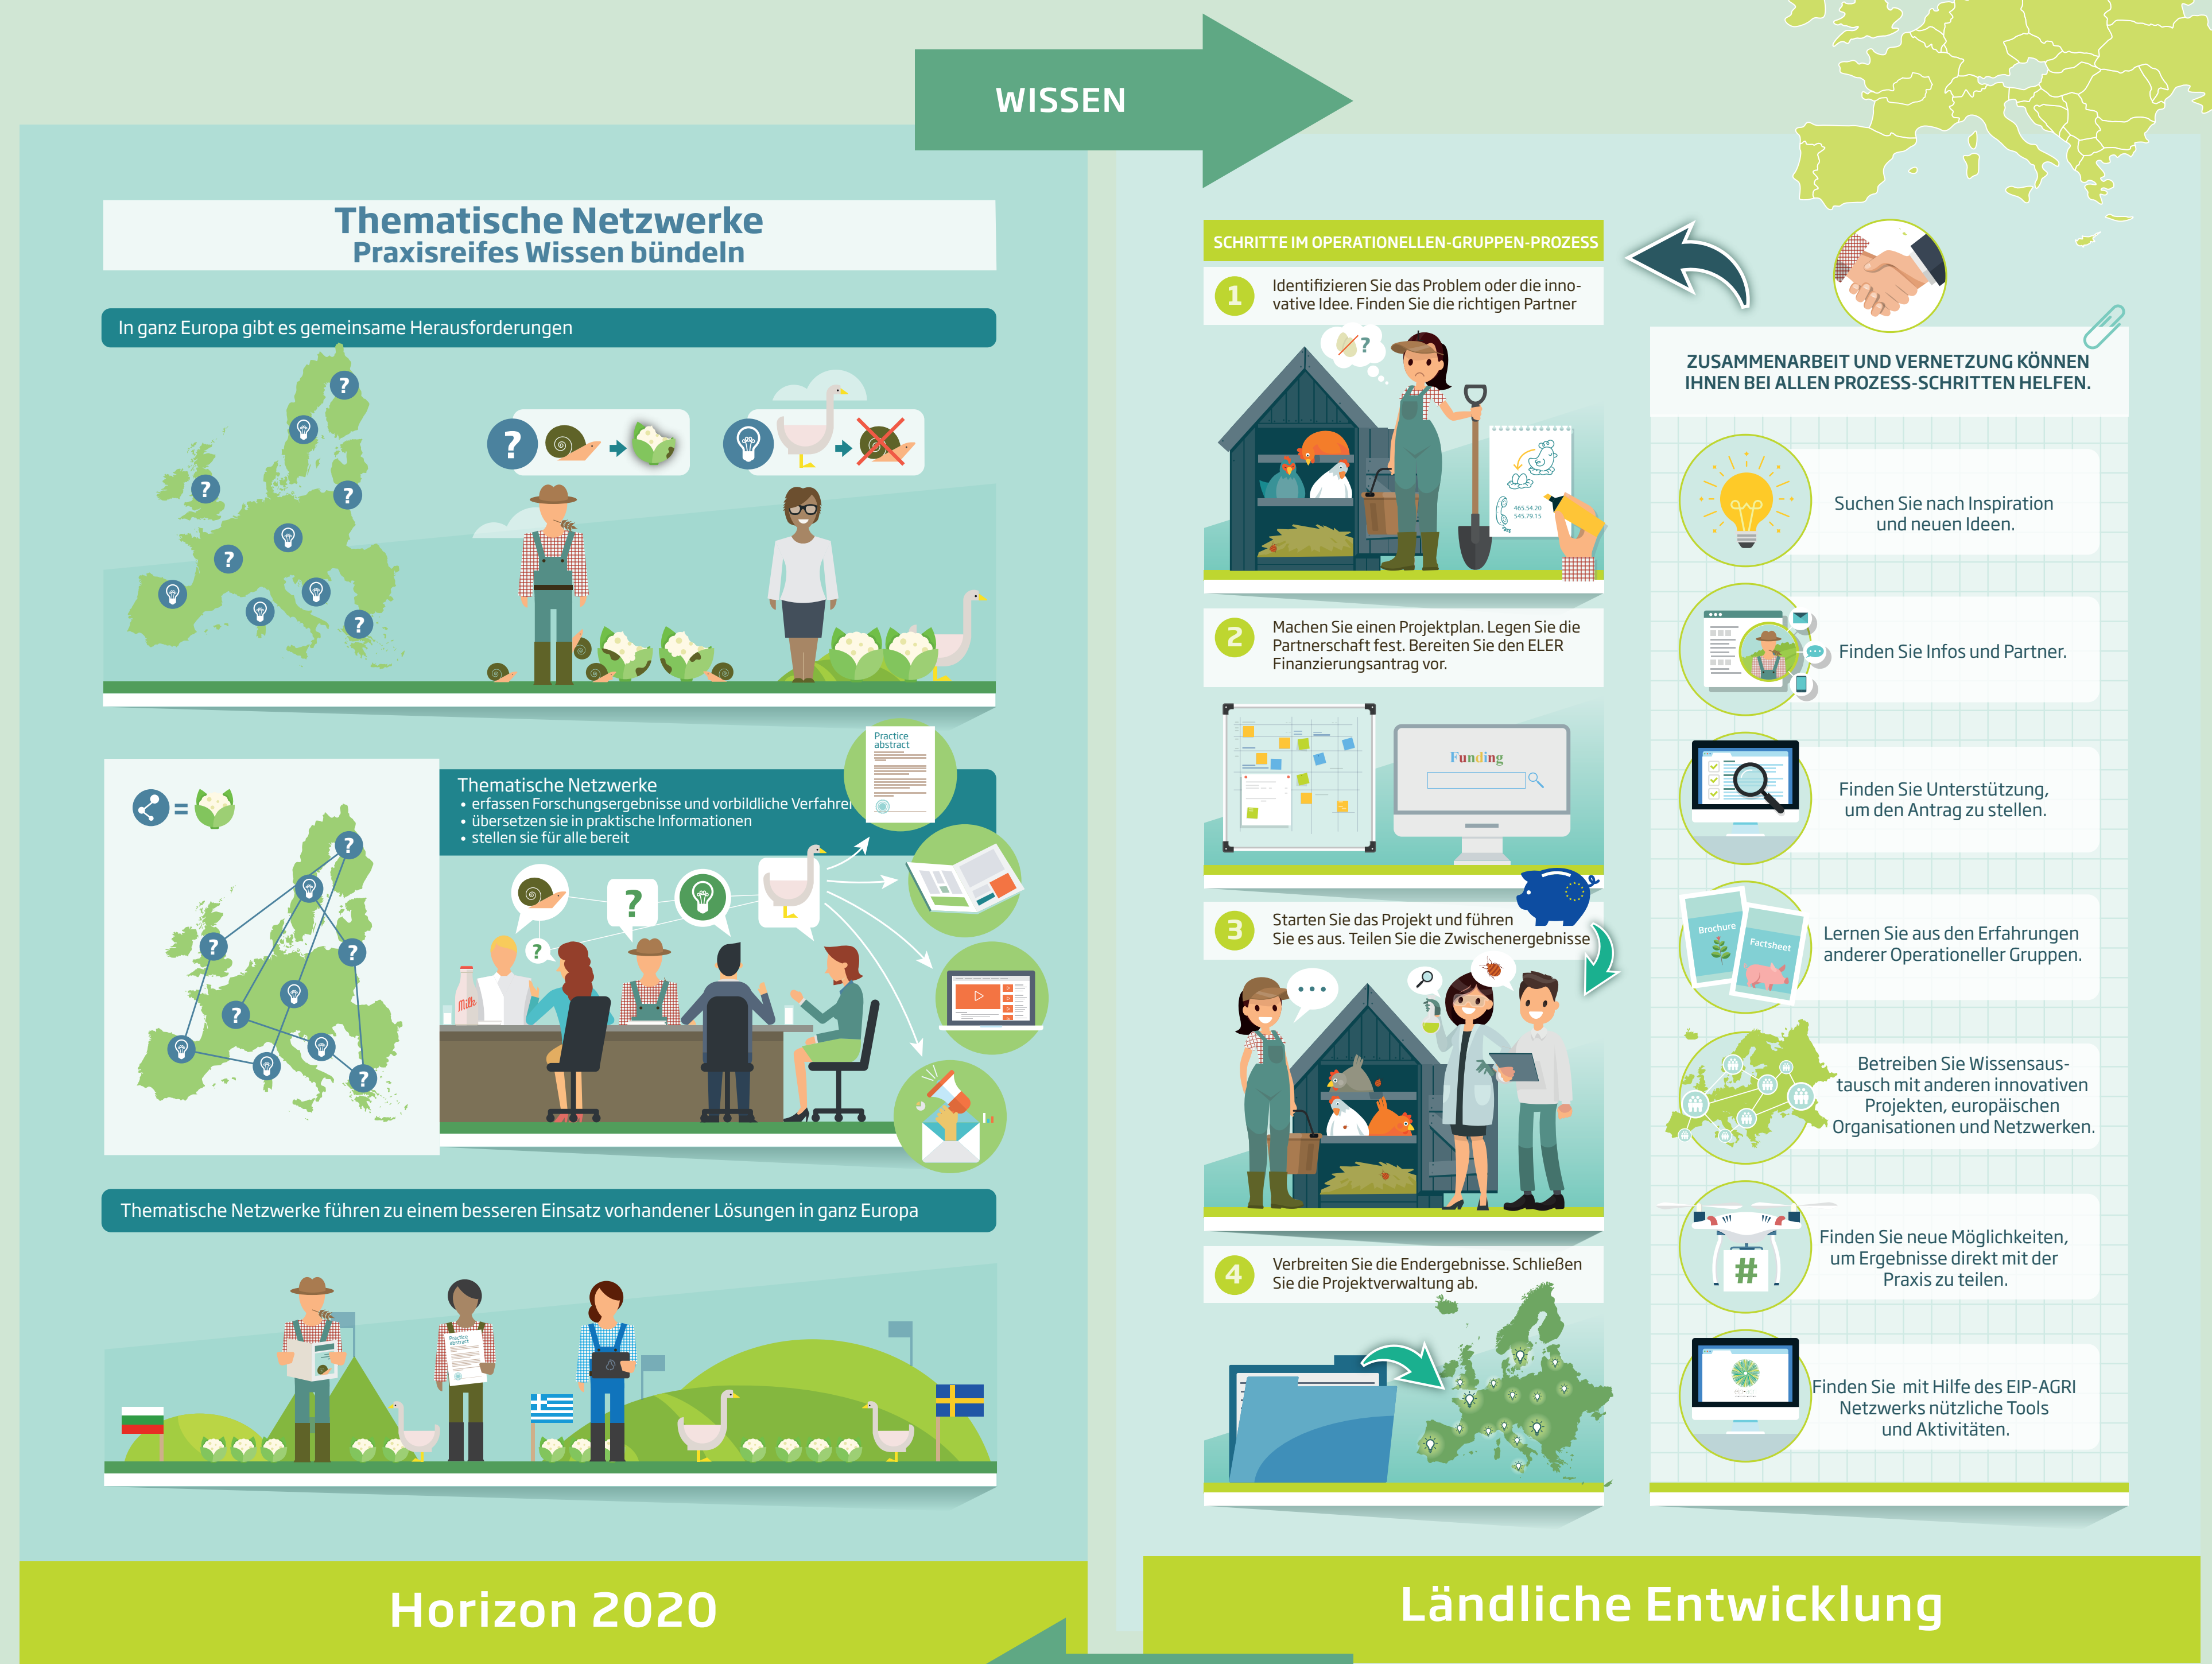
WISSEN

Thematische Netzwerke
Praxisreifes Wissen bündeln

In ganz Europa gibt es gemeinsame Herausforderungen

Practice abstract

Thematische Netzwerke
• erfassen Forschungsergebnisse und vorbildliche Verfahren
• übersetzen sie in praktische Informationen
• stellen sie für alle bereit

Milk

Thematische Netzwerke führen zu einem besseren Einsatz vorhandener Lösungen in ganz Europa

Practice abstract

Horizon 2020

SCHRITTE IM OPERATIONELLEN-GRUPPEN-PROZESS

1 Identifizieren Sie das Problem oder die innovative Idee. Finden Sie die richtigen Partner

2 Machen Sie einen Projektplan. Legen Sie die Partnerschaft fest. Bereiten Sie den ELER Finanzierungsantrag vor.

Funding

3 Starten Sie das Projekt und führen Sie es aus. Teilen Sie die Zwischenergebnisse

4 Verbreiten Sie die Endergebnisse. Schließen Sie die Projektverwaltung ab.

ZUSAMMENARBEIT UND VERNETZUNG KÖNNEN IHNEN BEI ALLEN PROZESS-SCHRITTEN HELFEN.

Suchen Sie nach Inspiration und neuen Ideen.

Finden Sie Infos und Partner.

Finden Sie Unterstützung, um den Antrag zu stellen.

Brochure
Factsheet
Lernen Sie aus den Erfahrungen anderer Operationeller Gruppen.

Betreiben Sie Wissensaustausch mit anderen innovativen Projekten, europäischen Organisationen und Netzwerken.

Finden Sie neue Möglichkeiten, um Ergebnisse direkt mit der Praxis zu teilen.

Finden Sie mit Hilfe des EIP-AGRI Netzwerks nützliche Tools und Aktivitäten.

Ländliche Entwicklung